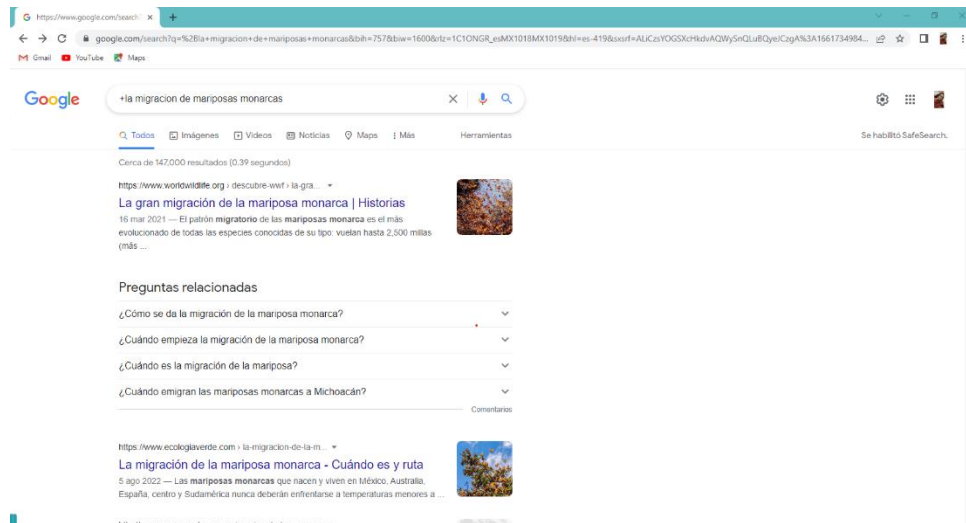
G https://www.google.com/search ×

google.com/search?q=%2Bla+migracion+de+mariposas+monarcas&bih=757&biw=1600&rlz=1C1ONGR_esMX1018MX1019&hl=es-419&sxsrf=ALiCzsYOGSXcHkdvAQWySnQLu8QyeJCzgA%3A1661734984...

Gmail YouTube Maps

Google

+la migracion de mariposas monarcas

Todos Imágenes Videos Noticias Maps Más Herramientas

Se habilitó SafeSearch.

Cerca de 147,000 resultados (0.39 segundos)

https://www.worldwildlife.org › descubre-wwf › la-gra...

La gran migración de la mariposa monarca | Historias

16 mar 2021 — El patrón migratorio de las mariposas monarca es el más evolucionado de todas las especies conocidas de su tipo: vuelan hasta 2,500 millas (más ...

Preguntas relacionadas

¿Cómo se da la migración de la mariposa monarca?

¿Cuándo empieza la migración de la mariposa monarca?

¿Cuándo es la migración de la mariposa?

¿Cuándo emigran las mariposas monarcas a Michoacán?

Comentarios

https://www.ecologiaverde.com › la-migracion-de-la-m...

La migración de la mariposa monarca - Cuándo es y ruta

5 ago 2022 — Las mariposas monarcas que nacen y viven en México, Australia, España, centro y Sudamérica nunca deberán enfrentarse a temperaturas menores a ...